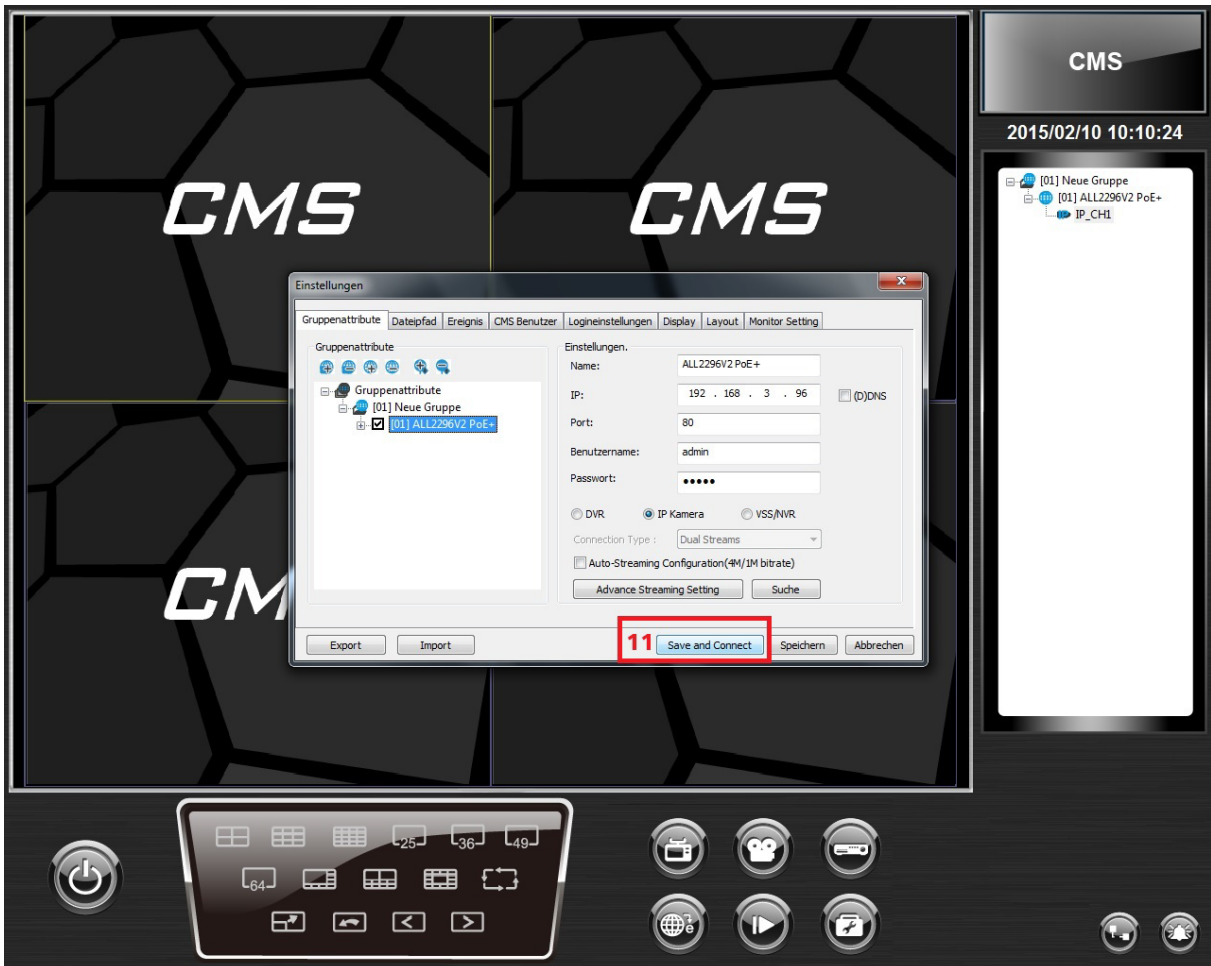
CMS

CMS

CM

CMS

2015/02/10 10:10:24

[01] Neue Gruppe
[01] ALL2296V2 PoE+
IP_CH1

Einstellungen

Gruppenattribute | Dateipfad | Ereignis | CMS Benutzer | Logineinstellungen | Display | Layout | Monitor Setting

Gruppenattribute

Gruppenattribute
[01] Neue Gruppe
[01] ALL2296V2 PoE+

Einstellungen.

Name: ALL2296V2 PoE+

IP: 192 . 168 . 3 . 96

(D)DNS

Port: 80

Benutzername: admin

Passwort: •••••

DVR
IP Kamera
VSS/NVR

Connection Type : Dual Streams

Auto-Streaming Configuration(4M/1M bitrate)

Advance Streaming Setting

Suche

Export

Import

11

Save and Connect

Speichern

Abbrechen

25

36

49

64